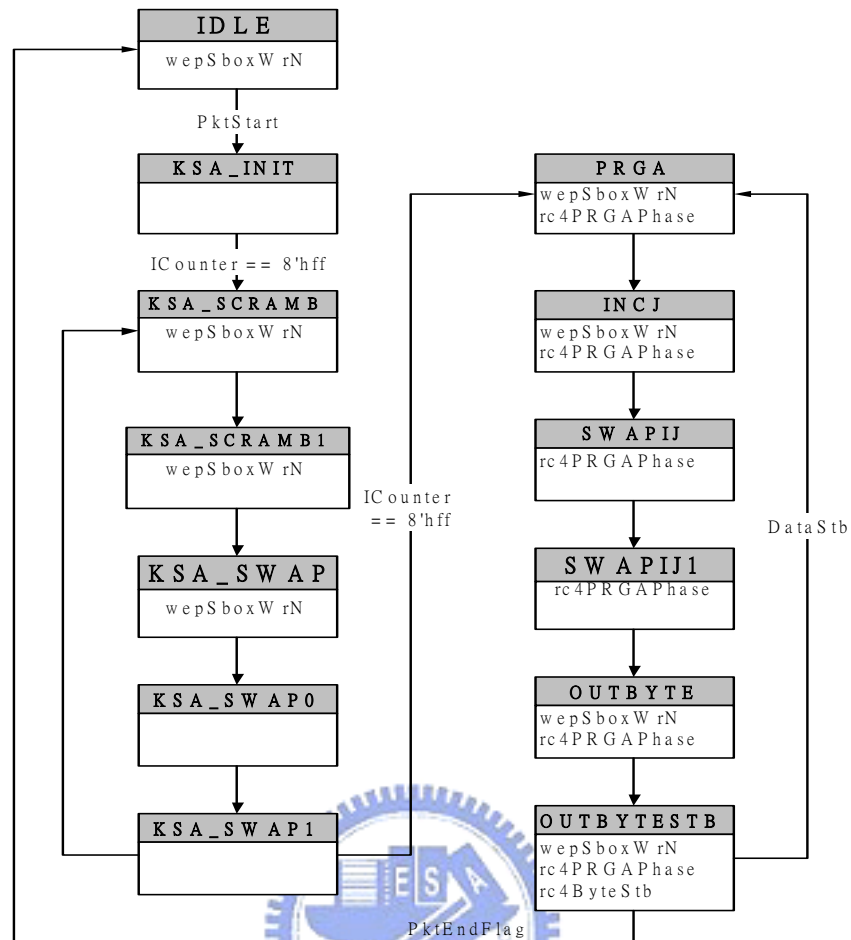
IDLE
wepSboxWrN
PktStart
KSA_INIT
ICounter == 8'hff
KSA_SCRAMB
wepSboxWrN
KSA_SCRAMB1
wepSboxWrN
KSA_SWAP
wepSboxWrN
KSA_SWAP0
KSA_SWAP1
ICounter == 8'hff
PRGA
wepSboxWrN
rc4PRGAPhase
INCJ
wepSboxWrN
rc4PRGAPhase
SWAPIJ
rc4PRGAPhase
SWAPIJ1
rc4PRGAPhase
OUTBYTE
wepSboxWrN
rc4PRGAPhase
OUTBYTESTB
wepSboxWrN
rc4PRGAPhase
rc4ByteStb
DataStb
PktEndFlag
ES